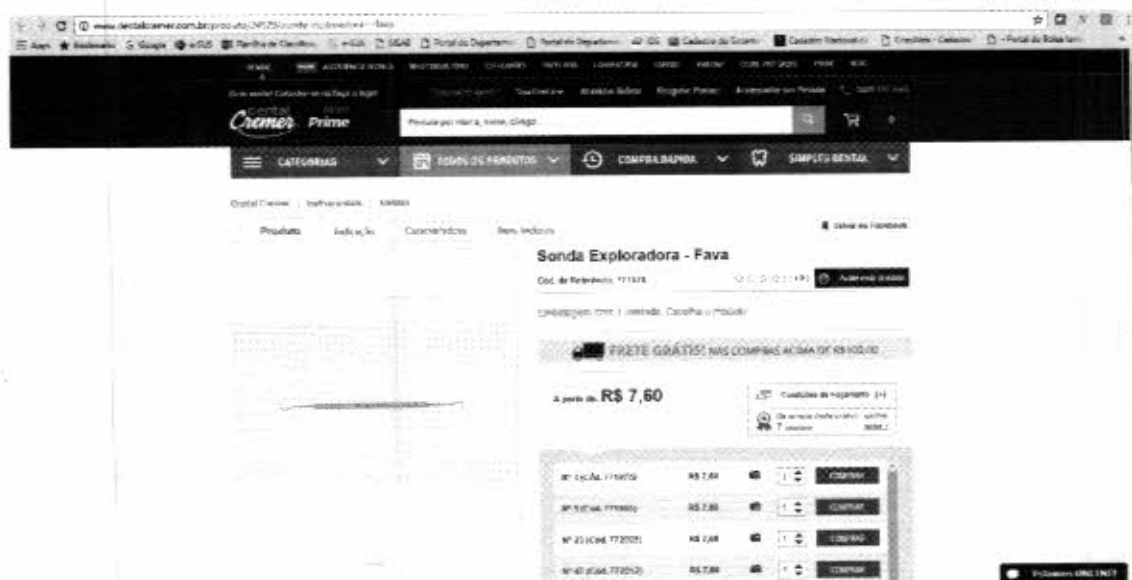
www.dentalcremer.com.br

Dental Cremer Prime

Procure por marca, nome, código...

CATEGORIAS

TODOS OS PRODUTOS

COMPRA RÁPIDA

SIMPLES DENTAL

Produto

Indicação

Características

Sonda Exploradora - Fava

Cód. de Referência: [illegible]

FRETE GRÁTIS! NAS COMPRAS ACIMA DE R$100,00

A partir de R$ 7,60

Condições de Pagamento

R$ 7,60 COMPRAR

R$ 7,60 COMPRAR

R$ 7,60 COMPRAR

R$ 7,60 COMPRAR

Estamos ONLINE!